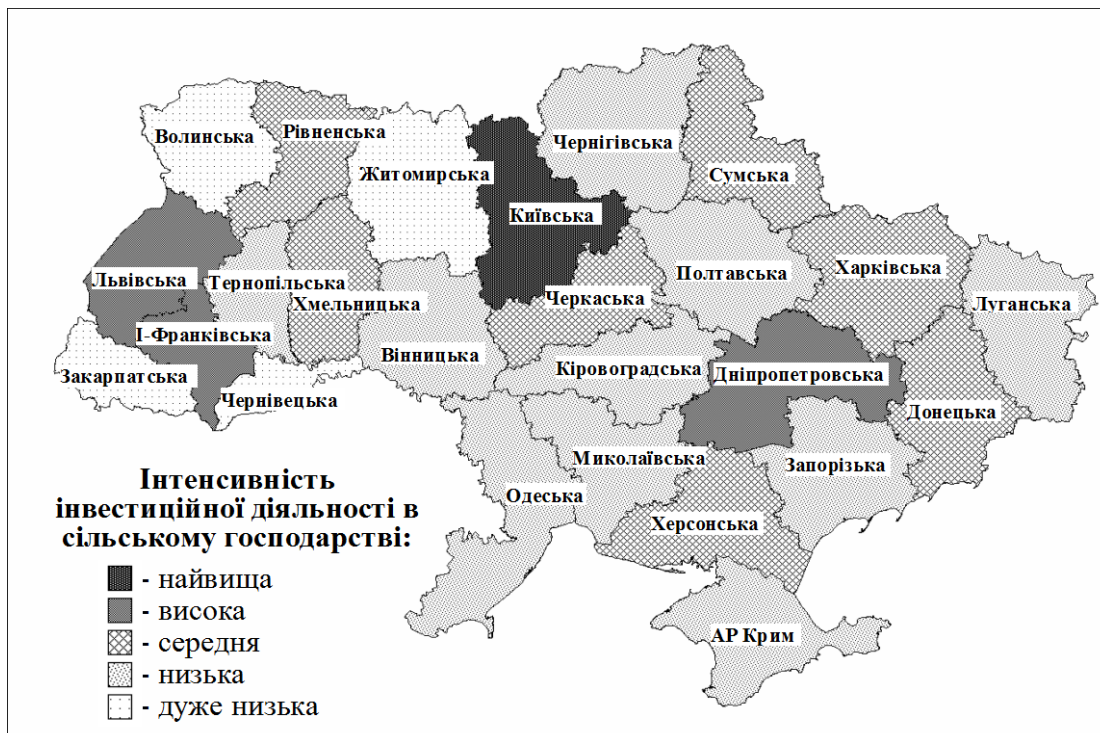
Волинська
Рівненська
Житомирська
Чернігівська
Сумська
Київська
Львівська
Тернопільська
Хмельницька
Полтавська
Харківська
Луганська
Черкаська
І-Франківська
Вінницька
Закарпатська
Чернівецька
Кіровоградська
Дніпропетровська
Донецька
Миколаївська
Запорізька
Одеська
Херсонська
АР Крим

Інтенсивність інвестиційної діяльності в сільському господарстві:
- найвища
- висока
- середня
- низька
- дуже низька